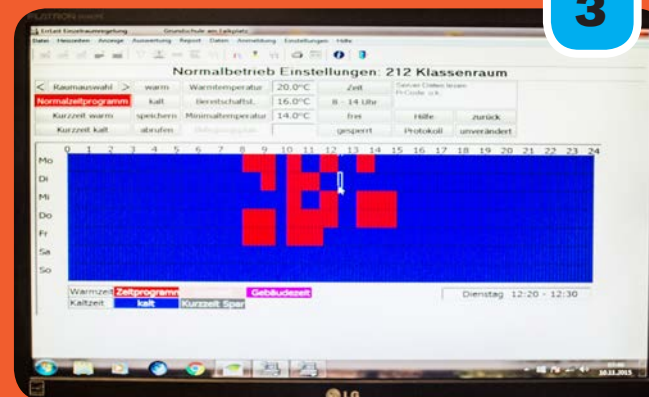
3

FUJITSU

Einzelraumregelung Grundschule am Falkplatz

Datei Benutzer Anzeige Auswertung Report Daten Anmeldung Einstellungen Hilfe

Normalbetrieb Einstellungen: 212 Klassenraum

| < Raumauswahl > | warm | Warmtemperatur | 20.0°C | Zeit | Server Daten lesen PcCode o.k. |
|---|---|---|---|---|---|
| Normalzeitprogramm | kalt | Bereitschaftst. | 16.0°C | 8 - 14 Uhr | |
| Kurzzeit warm | speichern | Minimaltemperatur | 14.0°C | frei | Hilfe | zurück |
| Kurzzeit kalt | abrufen | Belegungsplan | | gesperrt | Protokoll | unverändert |

0 1 2 3 4 5 6 7 8 9 10 11 12 13 14 15 16 17 18 19 20 21 22 23 24

Mo
Di
Mi
Do
Fr
Sa
So

Warmzeit Zeitprogramm Gebäudezeit
Kaltzeit kalt Kurzzeit Spar

Dienstag 12:20 - 12:30

10.11.2015

LG